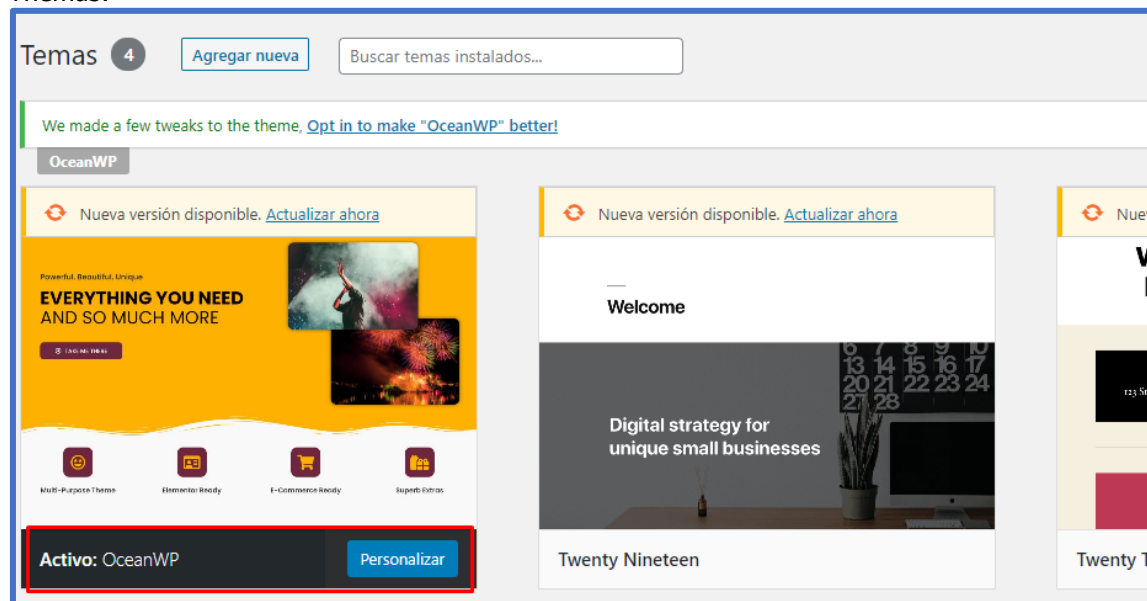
Temas 4 Agregar nueva Buscar temas instalados...

We made a few tweaks to the theme, Opt in to make "OceanWP" better!

OceanWP

Nueva versión disponible. Actualizar ahora

Powerful. Beautiful. Unique

EVERYTHING YOU NEED AND SO MUCH MORE

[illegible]

Multi-Purpose Theme

Elementor Ready

E-Commerce Ready

Superb Extras

Activo: OceanWP

Personalizar

Nueva versión disponible. Actualizar ahora

Welcome

Digital strategy for unique small businesses

13 14 15 16 17
20 21 22 23 24
27 28

Twenty Nineteen

Nue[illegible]

Twenty T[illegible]